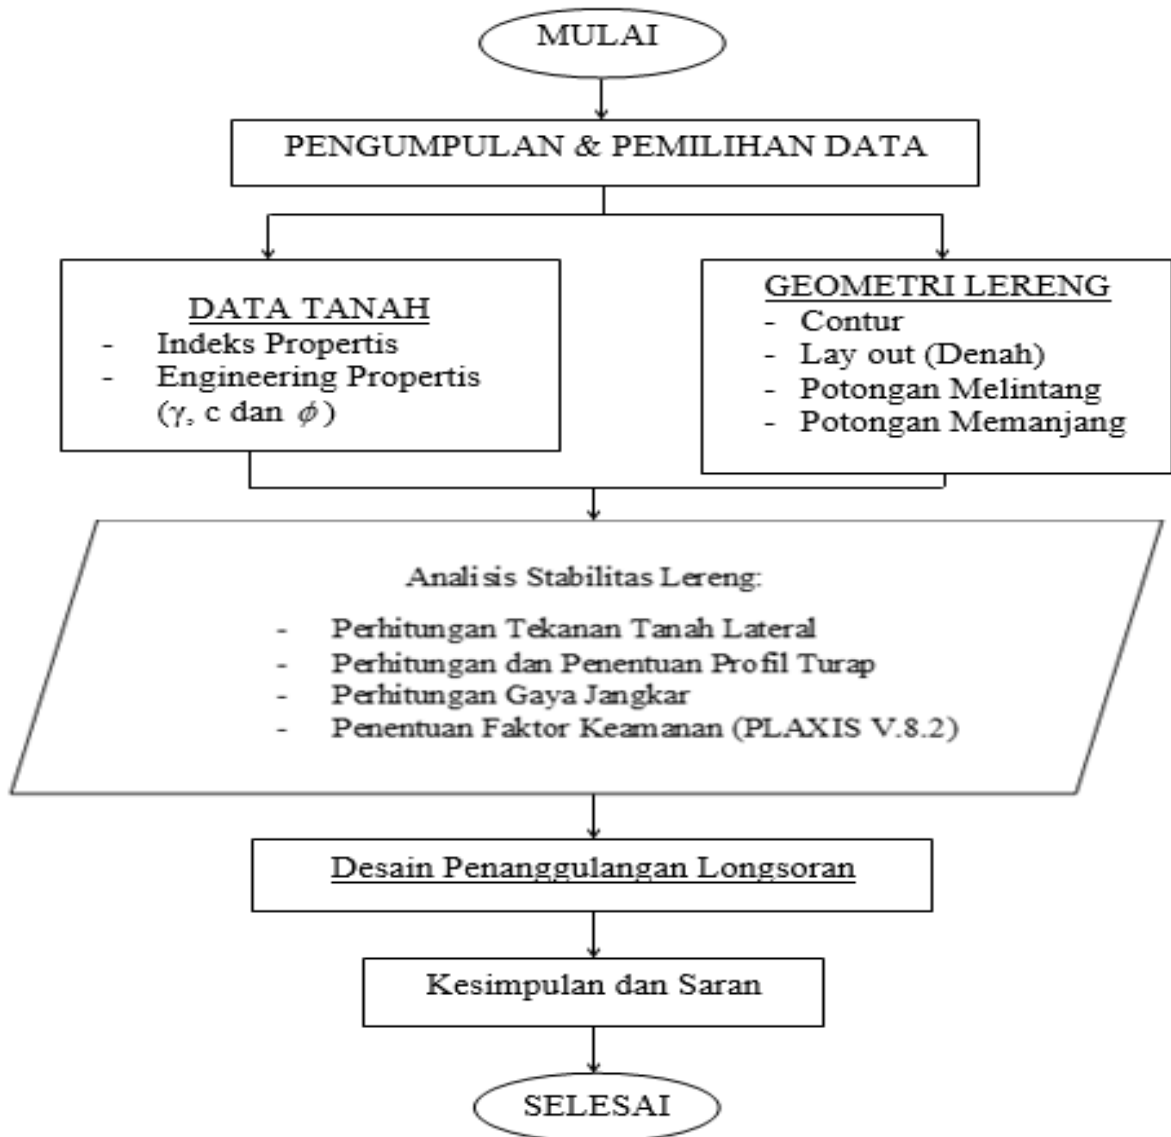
MULAI

PENGUMPULAN & PEMILIHAN DATA

DATA TANAH
- Indeks Propertis
- Engineering Propertis ($\gamma$, c dan $\phi$)

GEOMETRI LERENG
- Contur
- Lay out (Denah)
- Potongan Melintang
- Potongan Memanjang

Analisis Stabilitas Lereng:
- Perhitungan Tekanan Tanah Lateral
- Perhitungan dan Penentuan Profil Turap
- Perhitungan Gaya Jangkar
- Penentuan Faktor Keamanan (PLAXIS V.8.2)

Desain Penanggulangan Longsoran

Kesimpulan dan Saran

SELESAI